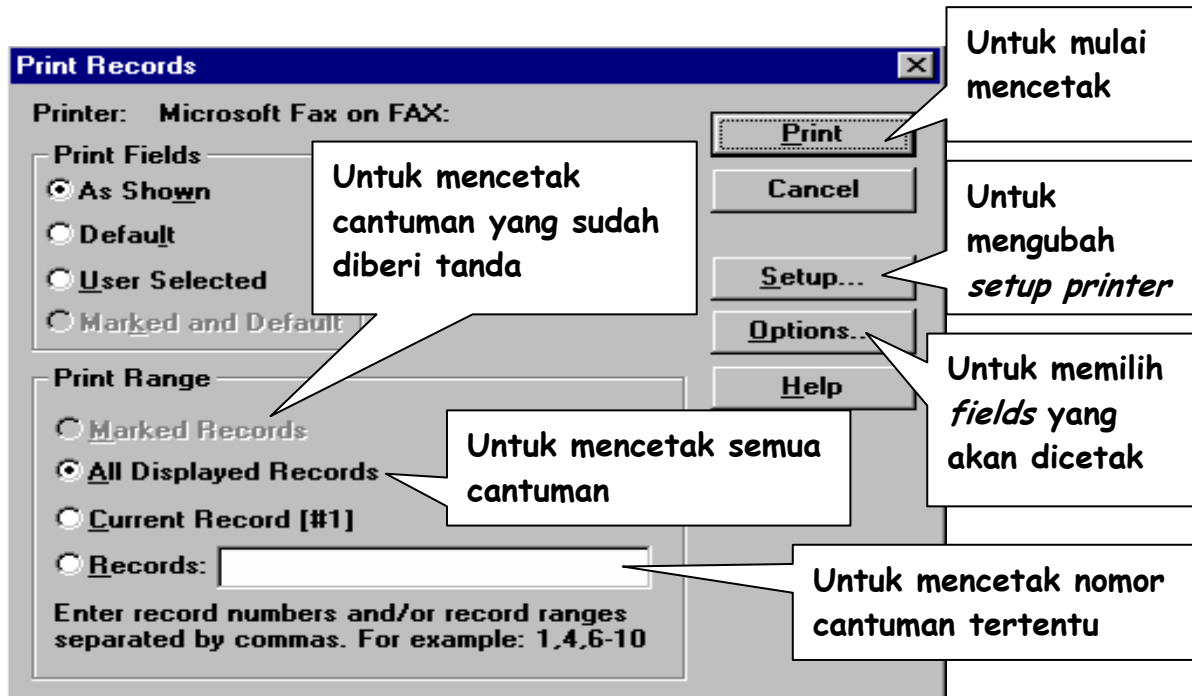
Print Records

Printer: Microsoft Fax on FAX:

Print Fields
As Shown
Default
User Selected
Marked and Default

Print Range
Marked Records
All Displayed Records
Current Record [#1]
Records:

Enter record numbers and/or record ranges separated by commas. For example: 1,4,6-10

Print
Cancel
Setup...
Options...
Help

Untuk mulai mencetak

Untuk mencetak cantuman yang sudah diberi tanda

Untuk mengubah *setup printer*

Untuk memilih *fields* yang akan dicetak

Untuk mencetak semua cantuman

Untuk mencetak nomor cantuman tertentu